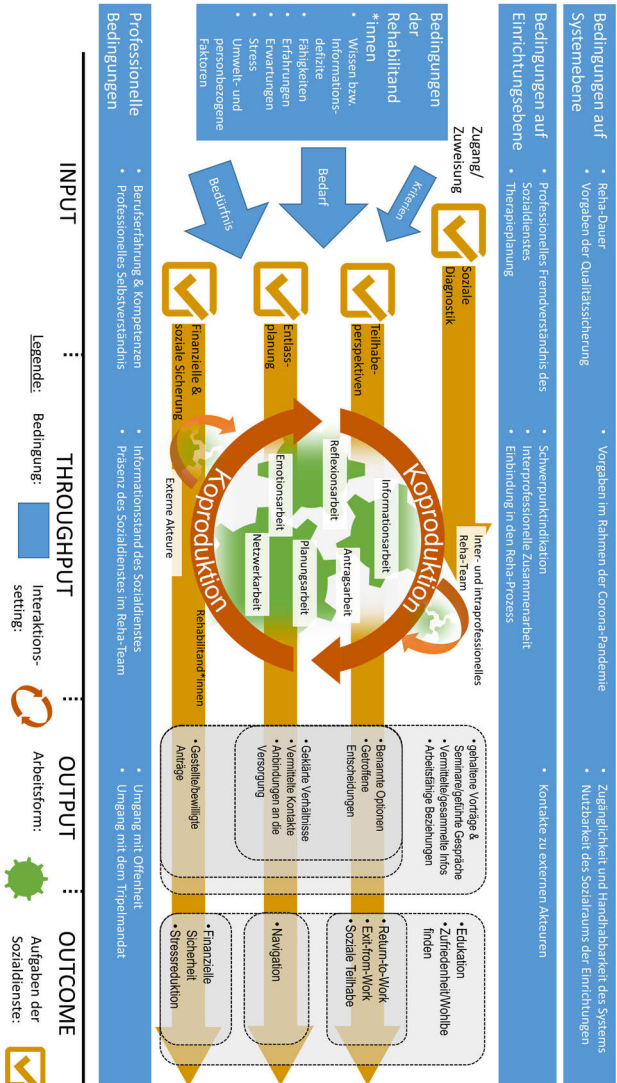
Bedingungen auf Systemebene
• Reha-Dauer
• Vorgaben der Qualitätssicherung
• Vorgaben im Rahmen der Corona-Pandemie
• Zugänglichkeit und Handhabbarkeit des Systems
• Nutzbarkeit des Sozialraums der Einrichtungen

Bedingungen auf Einrichtungsebene
• Professionelles Fremdverständnis des Sozialdienstes
• Therapieplanung
• Schwerpunktindikation
• Interprofessionelle Zusammenarbeit
• Einbindung in den Reha-Prozess
• Kontakte zu externen Akteuren

Bedingungen der Rehabilitand*innen
• Wissen bzw. Informationsdefizite
• Fähigkeiten
• Erfahrungen
• Erwartungen
• Stress
• Umwelt- und personbezogene Faktoren

Zugang/ Zuweisung
Kriterien
Bedarf
Bedürfnis

Soziale Diagnostik
Teilhabeperspektiven
Entlassplanung
Finanzielle & soziale Sicherung

Inter- und intraprofessionelles Reha-Team
Koproduktion
Informationsarbeit
Antragsarbeit
Reflexionsarbeit
Emotionsarbeit
Planungsarbeit
Netzwerkarbeit
Koproduktion
Externe Akteure
Rehabilitand*innen

• gehaltene Vorträge & Seminare/geführte Gespräche
• Vermittelte/gesammelte Infos
• Arbeitsfähige Beziehungen
• Benannte Optionen
• Getroffene Entscheidungen
• Geklärte Verhältnisse
• Vermittelte Kontakte
• Anbindungen an die Versorgung
• Gestellte/bewilligte Anträge

• Edukation
• Zufriedenheit/Wohlbefinden
• Return-to-Work
• Exit-from-Work
• Soziale Teilhabe
• Navigation
• Finanzielle Sicherheit
• Stressreduktion

Professionelle Bedingungen
• Berufserfahrung & Kompetenzen
• Professionelles Selbstverständnis
• Informationsstand des Sozialdienstes
• Präsenz des Sozialdienstes im Reha-Team
• Umgang mit Offenheit
• Umgang mit dem Tripelmandat

INPUT
THROUGHPUT
OUTPUT
OUTCOME

Legende: Bedingung: Interaktionssetting: Arbeitsform: Aufgaben der Sozialdienste: